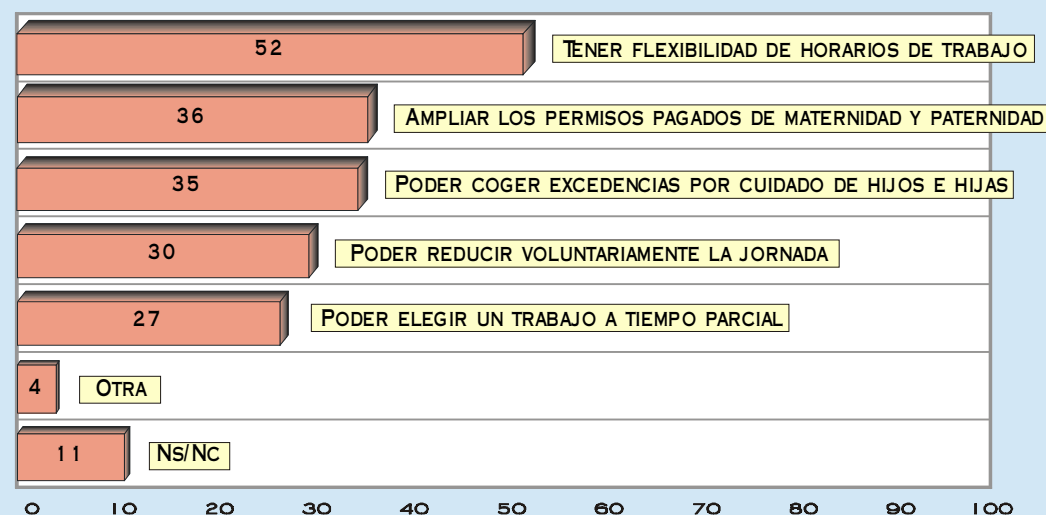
52 TENER FLEXIBILIDAD DE HORARIOS DE TRABAJO

36 AMPLIAR LOS PERMISOS PAGADOS DE MATERNIDAD Y PATERNIDAD

35 PODER COGER EXCEDENCIAS POR CUIDADO DE HIJOS E HIJAS

30 PODER REDUCIR VOLUNTARIAMENTE LA JORNADA

27 PODER ELEGIR UN TRABAJO A TIEMPO PARCIAL

4 OTRA

11 NS/NC

0 10 20 30 40 50 60 70 80 90 100